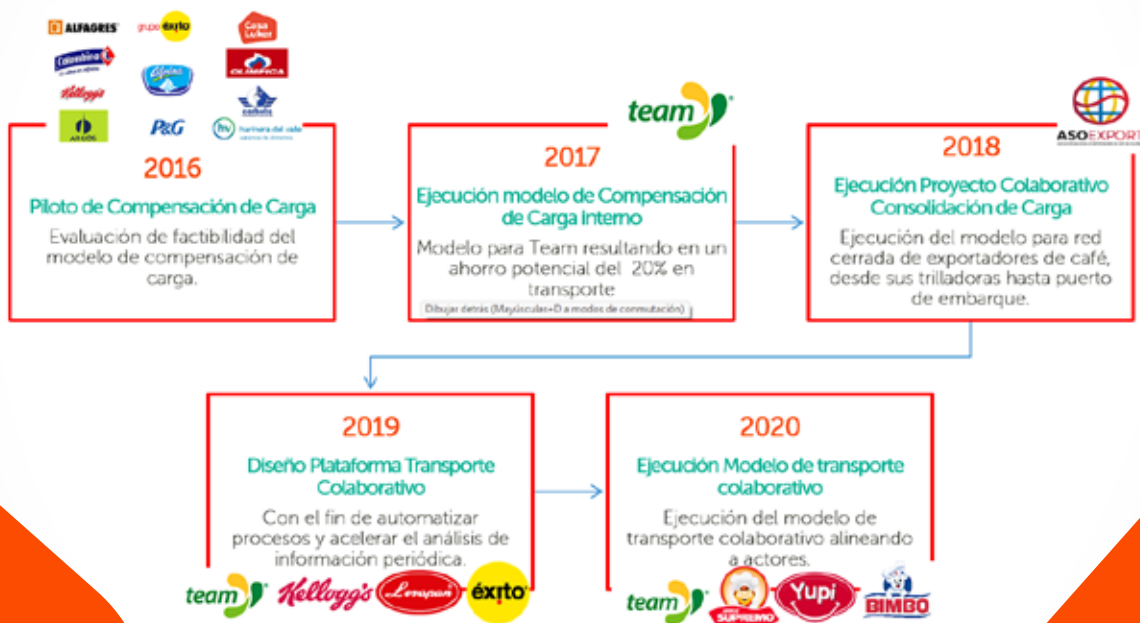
ALFAGRES grupo éxito Casa Luker
Colombina Alpina OLÍMPICA
Kellogg's cafeto
ARGOS P&G hv harinera del valle

2016
Piloto de Compensación de Carga
Evaluación de factibilidad del modelo de compensación de carga.

team

2017
Ejecución modelo de Compensación de Carga Interno
Modelo para Team resultando en un ahorro potencial del 20% en transporte
Dibujar detrás (Mayúsculas+D a modos de conmutación)

ASOEXPORT

2018
Ejecución Proyecto Colaborativo Consolidación de Carga
Ejecución del modelo para red cerrada de exportadores de café, desde sus trilladoras hasta puerto de embarque.

2019
Diseño Plataforma Transporte Colaborativo
Con el fin de automatizar procesos y acelerar el análisis de información periódica.

team Kellogg's Lempaco éxito

2020
Ejecución Modelo de transporte colaborativo
Ejecución del modelo de transporte colaborativo alineando a actores.

team SUPREMO Yupi BIMBO